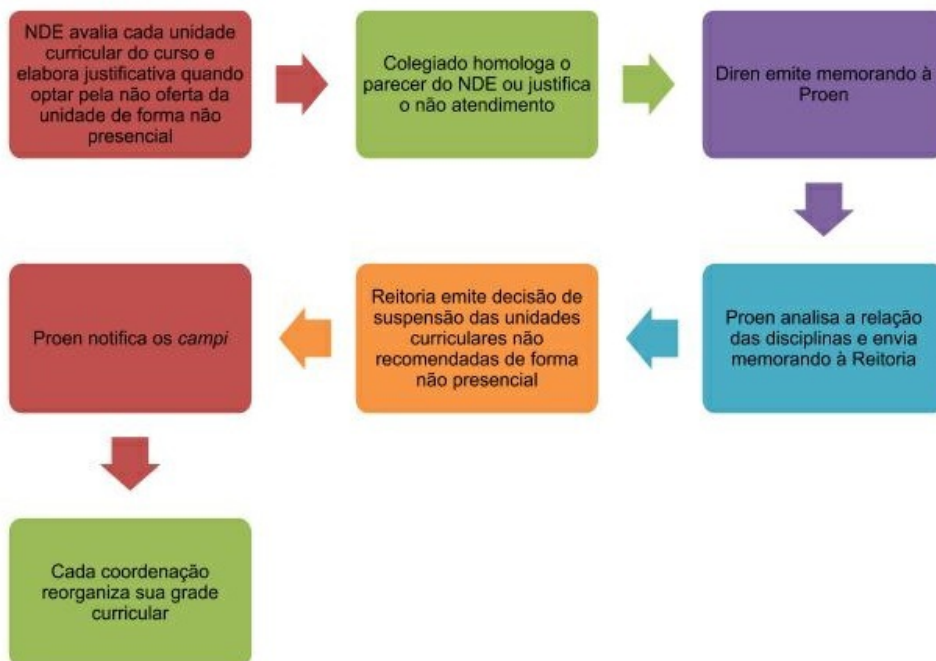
NDE avalia cada unidade curricular do curso e elabora justificativa quando optar pela não oferta da unidade de forma não presencial

Colegiado homologa o parecer do NDE ou justifica o não atendimento

Diren emite memorando à Proen

Proen analisa a relação das disciplinas e envia memorando à Reitoria

Reitoria emite decisão de suspensão das unidades curriculares não recomendadas de forma não presencial

Proen notifica os campi

Cada coordenação reorganiza sua grade curricular